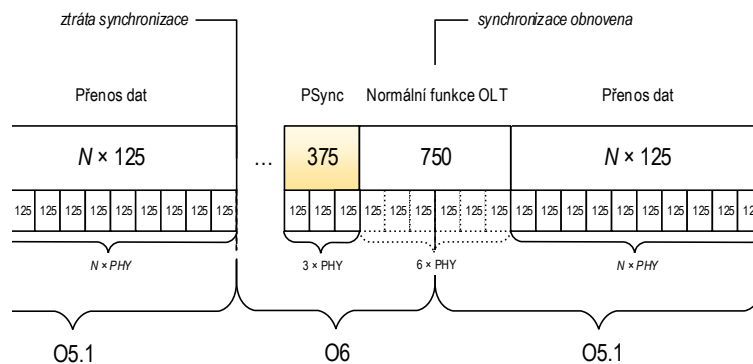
ztráta synchronizace

synchronizace obnovena

Přenos dat

PSync

Normální funkce OLT

Přenos dat

$N \times 125$

…

375

750

$N \times 125$

125 125 125 125 125 125 125 125 125

125 125 125 125 125 125 125 125 125

125 125 125 125 125 125 125 125 12

$N \times PHY$

3 × PHY

6 × PHY

$N \times PHY$

O5.1

O6

O5.1